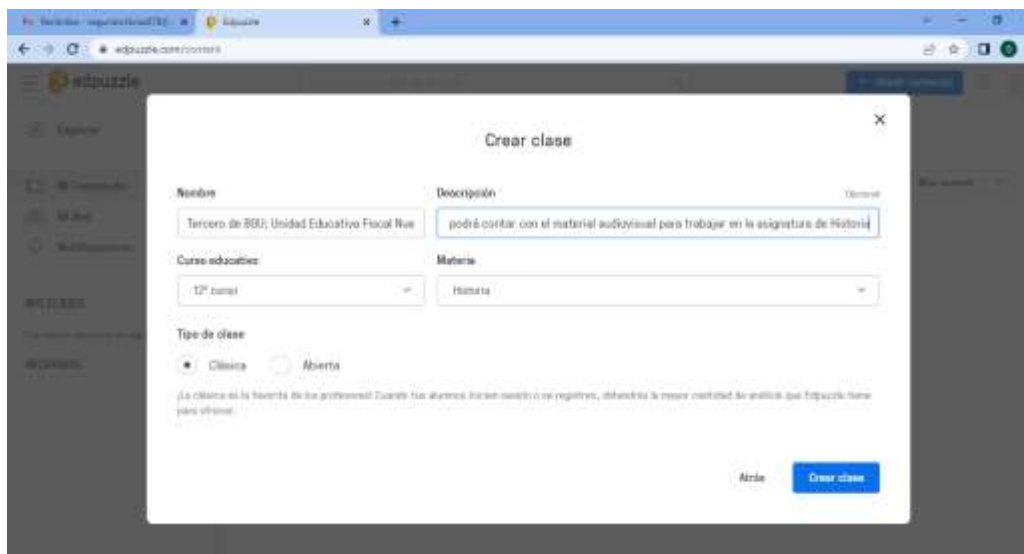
Edpuzzle

edpuzzle.com/content

edpuzzle

Crear clase

Nombre

Tercero de BGU; Unidad Educativa Fiscal Nue

Descripción

Opcional

podrá contar con el material audiovisual para trabajar en la asignatura de Historia

Curso educativo

12º curso

Materia

Historia

Tipo de clase

Clásica

Abierta

¡La clásica es la favorita de los profesores! Cuando tus alumnos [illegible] sesión o se registren, obtendrás la mayor cantidad de análisis que Edpuzzle tiene para ofrecer.

Atrás

Crear clase